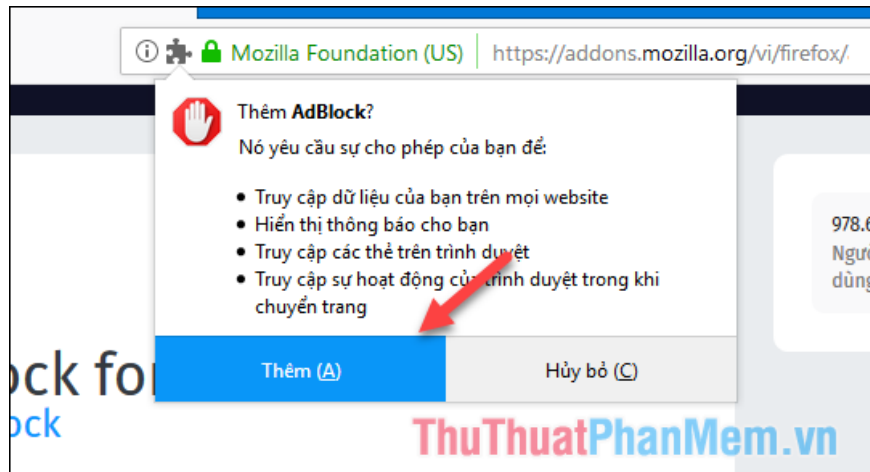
Mozilla Foundation (US) https://addons.mozilla.org/vi/firefox/

Thêm AdBlock?

Nó yêu cầu sự cho phép của bạn để:

- Truy cập dữ liệu của bạn trên mọi website
- Hiển thị thông báo cho bạn
- Truy cập các thẻ trên trình duyệt
- Truy cập sự hoạt động của trình duyệt trong khi chuyển trang

Thêm (A)

Hủy bỏ (C)

978.6

Ngư

dùng

ock for

ock

ThuThuatPhanMem.vn